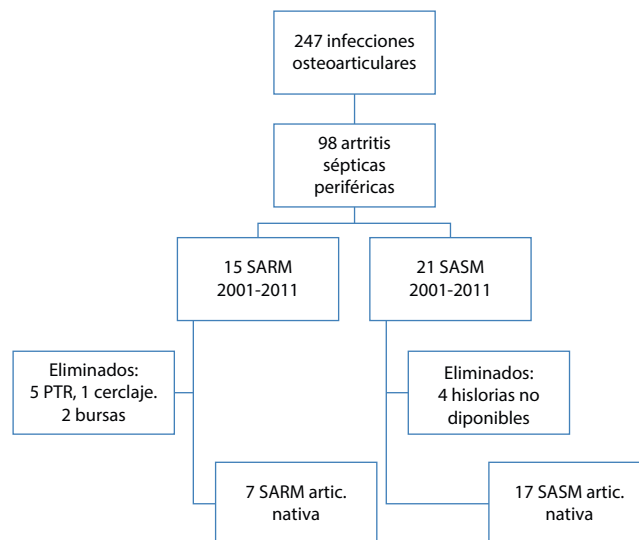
247 infecciones osteoarticulares

98 artritis sépticas periféricas

15 SARM 2001-2011

21 SASM 2001-2011

Eliminados: 5 PTR, 1 cerclaje. 2 bursas

Eliminados: 4 hislorias no diponibles

7 SARM artic. nativa

17 SASM artic. nativa